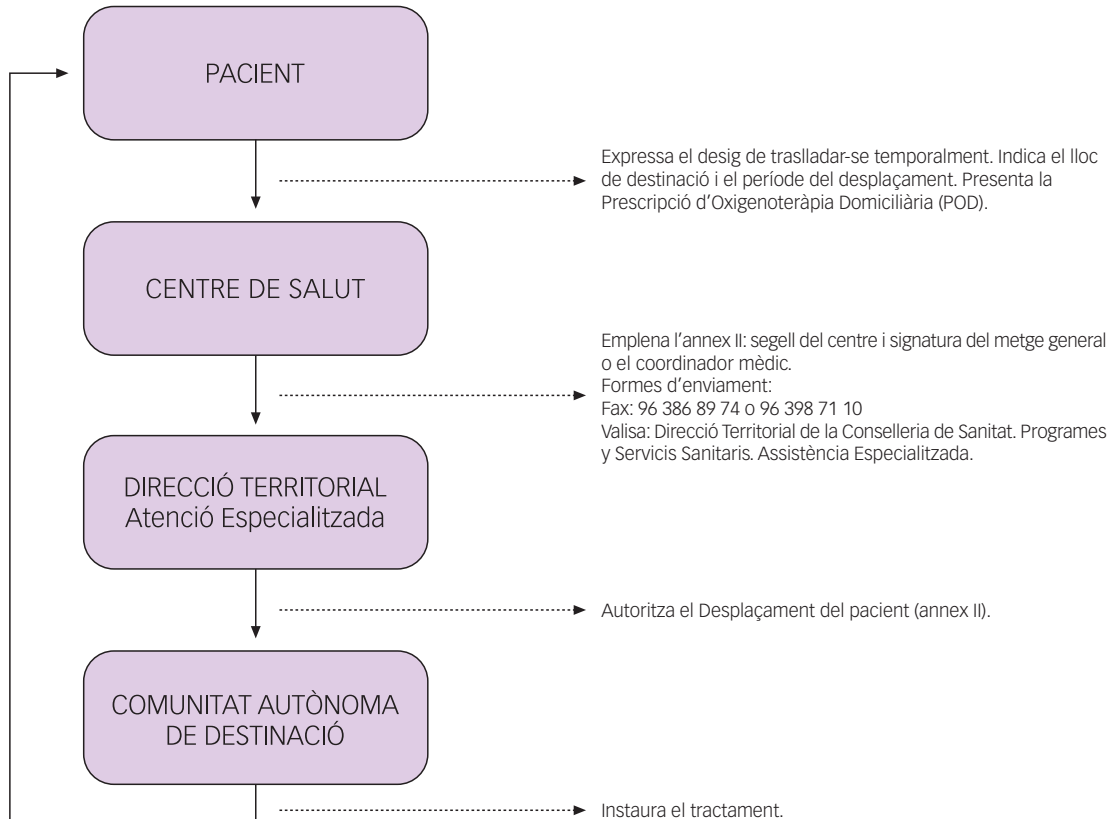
PACIENT

Expressa el desig de traslladar-se temporalment. Indica el lloc de destinació i el període del desplaçament. Presenta la Prescripció d'Oxigenoteràpia Domiciliària (POD).

CENTRE DE SALUT

Emplena l'annex II: segell del centre i signatura del metge general o el coordinador mèdic.
Formes d'enviament:
Fax: 96 386 89 74 o 96 398 71 10
Valisa: Direcció Territorial de la Conselleria de Sanitat. Programes y Servicis Sanitaris. Assistència Especialitzada.

DIRECCIÓ TERRITORIAL
Atenció Especialitzada

Autoritza el Desplaçament del pacient (annex II).

COMUNITAT AUTÒNOMA DE DESTINACIÓ

Instaura el tractament.